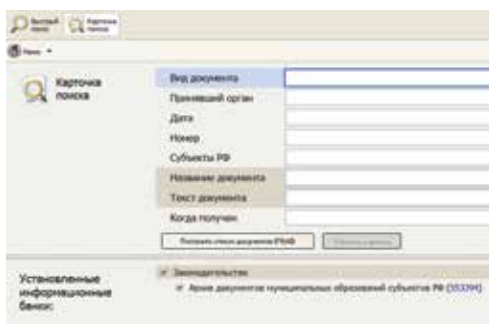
Быстрый поиск Карточка поиска

Меню

Карточка поиска

Вид документа

Принявший орган

Дата

Номер

Субъекты РФ

Название документа

Текст документа

Когда получен

Построить список документов (F9)

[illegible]

Установленные информационные банки:

Законодательство

Архив документов муниципальных образований субъектов РФ (55394)